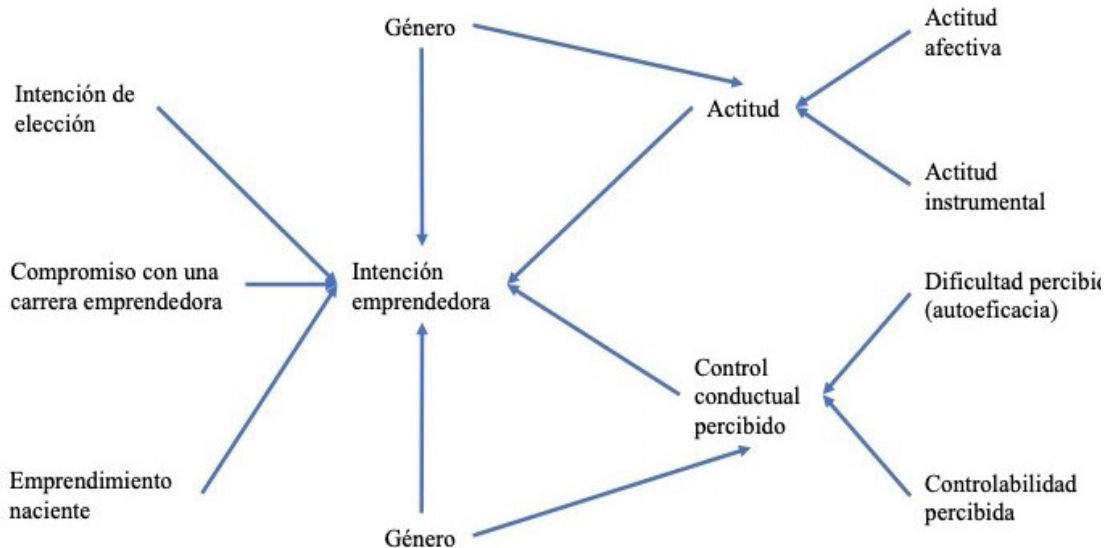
Género

Actitud afectiva

Intención de elección

Actitud

Actitud instrumental

Compromiso con una carrera emprendedora

Intención emprendedora

Dificultad percibi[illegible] (autoeficacia)

Control conductual percibido

Emprendimiento naciente

Controlabilidad percibida

Género